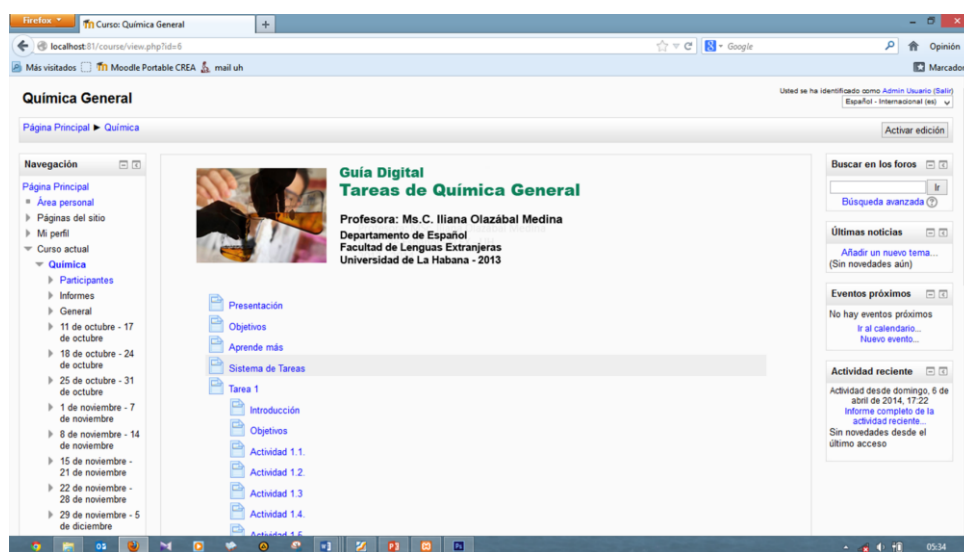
Firefox Curso: Química General +

localhost:81/course/view.php?id=6 Google Opinión

Más visitados Moodle Portable CREA mail uh Marcado

Química General

Usted se ha identificado como Admin Usuario (Salir)
Español - Internacional (es)

Página Principal ► Química

Activar edición

Navegación

Página Principal
Área personal
Páginas del sitio
Mi perfil
Curso actual
Química
Participantes
Informes
General
11 de octubre - 17 de octubre
18 de octubre - 24 de octubre
25 de octubre - 31 de octubre
1 de noviembre - 7 de noviembre
8 de noviembre - 14 de noviembre
15 de noviembre - 21 de noviembre
22 de noviembre - 28 de noviembre
29 de noviembre - 5 de diciembre

Guía Digital
Tareas de Química General

Profesora: Ms.C. Iliana Olazábal Medina
Departamento de Español
Facultad de Lenguas Extranjeras
Universidad de La Habana - 2013

Presentación
Objetivos
Aprende más
Sistema de Tareas
Tarea 1
Introducción
Objetivos
Actividad 1.1.
Actividad 1.2.
Actividad 1.3
Actividad 1.4.
Actividad 1.5

Buscar en los foros
Ir
Búsqueda avanzada

Últimas noticias
Añadir un nuevo tema...
(Sin novedades aún)

Eventos próximos
No hay eventos próximos
Ir al calendario...
Nuevo evento...

Actividad reciente
Actividad desde domingo, 6 de abril de 2014, 17:22
Informe completo de la actividad reciente...
Sin novedades desde el último acceso

05:34